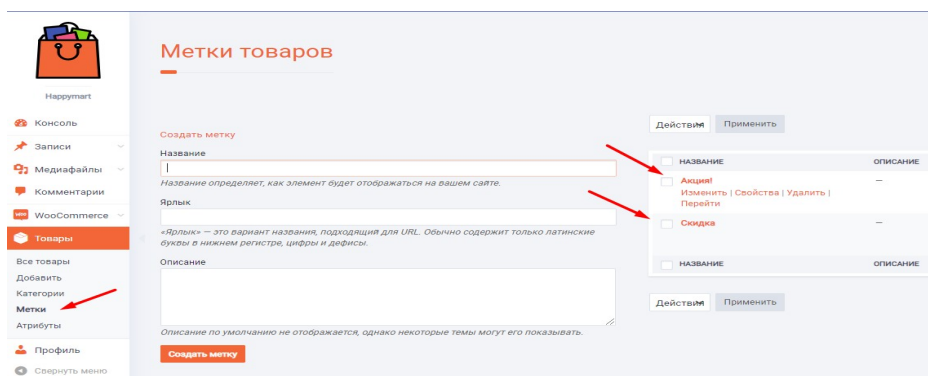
Happymart

Консоль
Записи
Медиафайлы
Комментарии
WooCommerce
Товары
Все товары
Добавить
Категории
Метки
Атрибуты
Профиль
Свернуть меню

Метки товаров

Создать метку

Название

Название определяет, как элемент будет отображаться на вашем сайте.

Ярлык

«Ярлык» — это вариант названия, подходящий для URL. Обычно содержит только латинские буквы в нижнем регистре, цифры и дефисы.

Описание

Описание по умолчанию не отображается, однако некоторые темы могут его показывать.

Создать метку

Действия | Применить

| НАЗВАНИЕ | ОПИСАНИЕ |
|---|---|
| Акция! Изменить \| Свойства \| Удалить \| Перейти | — |
| Скидка | — |
| НАЗВАНИЕ | ОПИСАНИЕ |

Действия | Применить